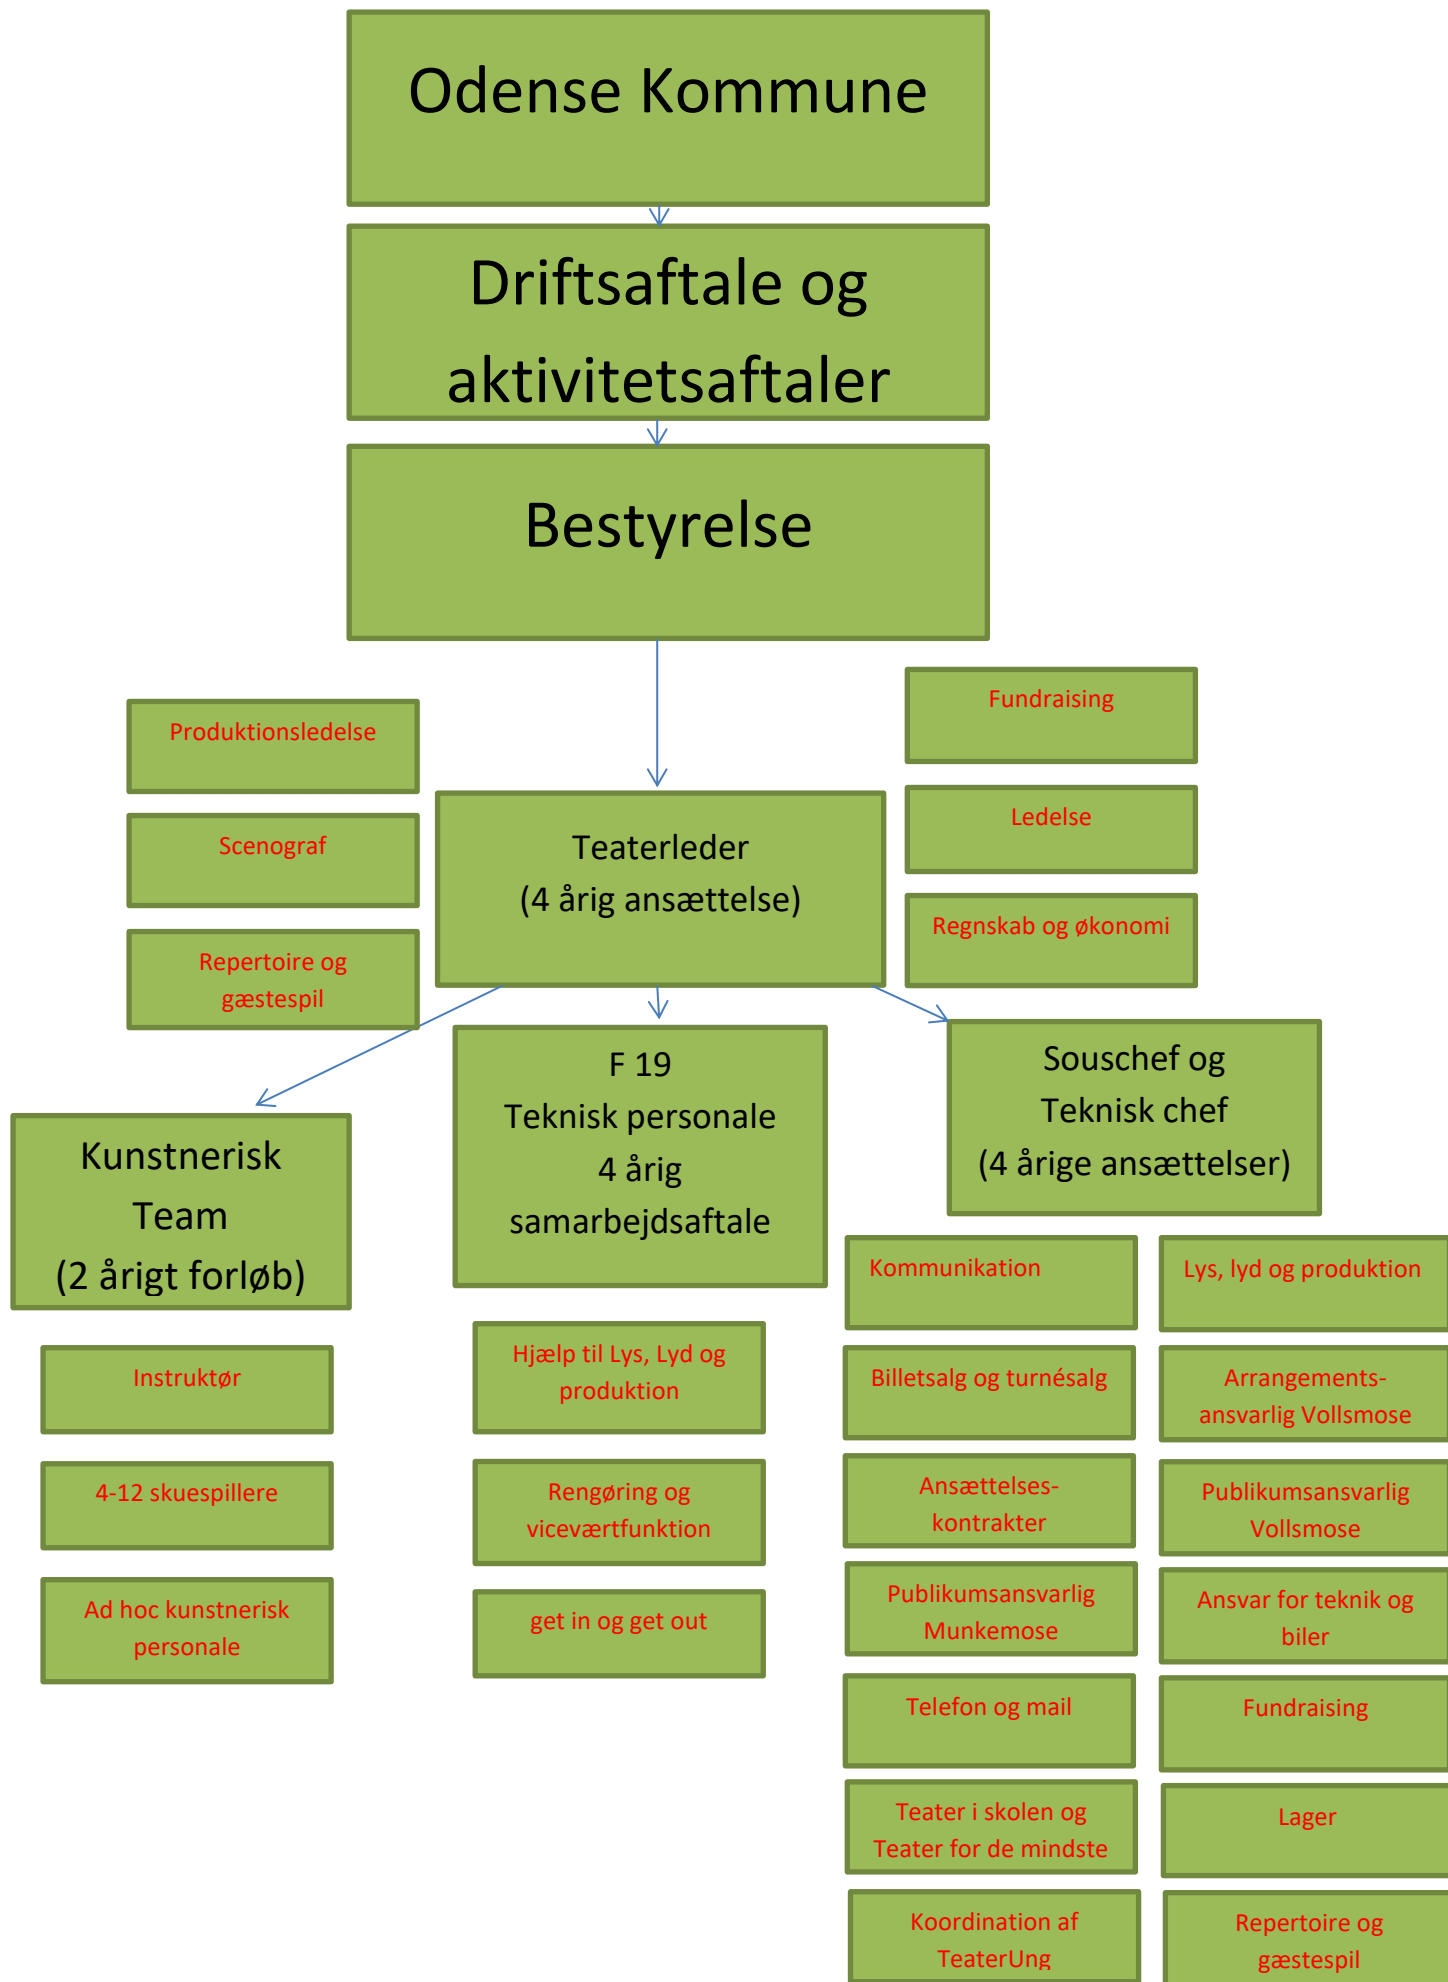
Odense Kommune

Driftsaftale og aktivitetsaftaler

Bestyrelse

Produktionsledelse

Scenograf

Repertoire og gæstespil

Teaterleder
(4 årig ansættelse)

Fundraising

Ledelse

Regnskab og økonomi

Kunstnerisk Team
(2 årigt forløb)

Instruktør

4-12 skuespillere

Ad hoc kunstnerisk personale

F 19
Teknisk personale
4 årig samarbejdsaftale

Hjælp til Lys, Lyd og produktion

Rengøring og viceværtfunktion

get in og get out

Souschef og Teknisk chef
(4 årige ansættelser)

Kommunikation

Billetsalg og turnésalg

Ansættelses-kontrakter

Publikumsansvarlig Munkemose

Telefon og mail

Teater i skolen og Teater for de mindste

Koordination af TeaterUng

Lys, lyd og produktion

Arrangements-ansvarlig Vollsmose

Publikumsansvarlig Vollsmose

Ansvar for teknik og biler

Fundraising

Lager

Repertoire og gæstespil